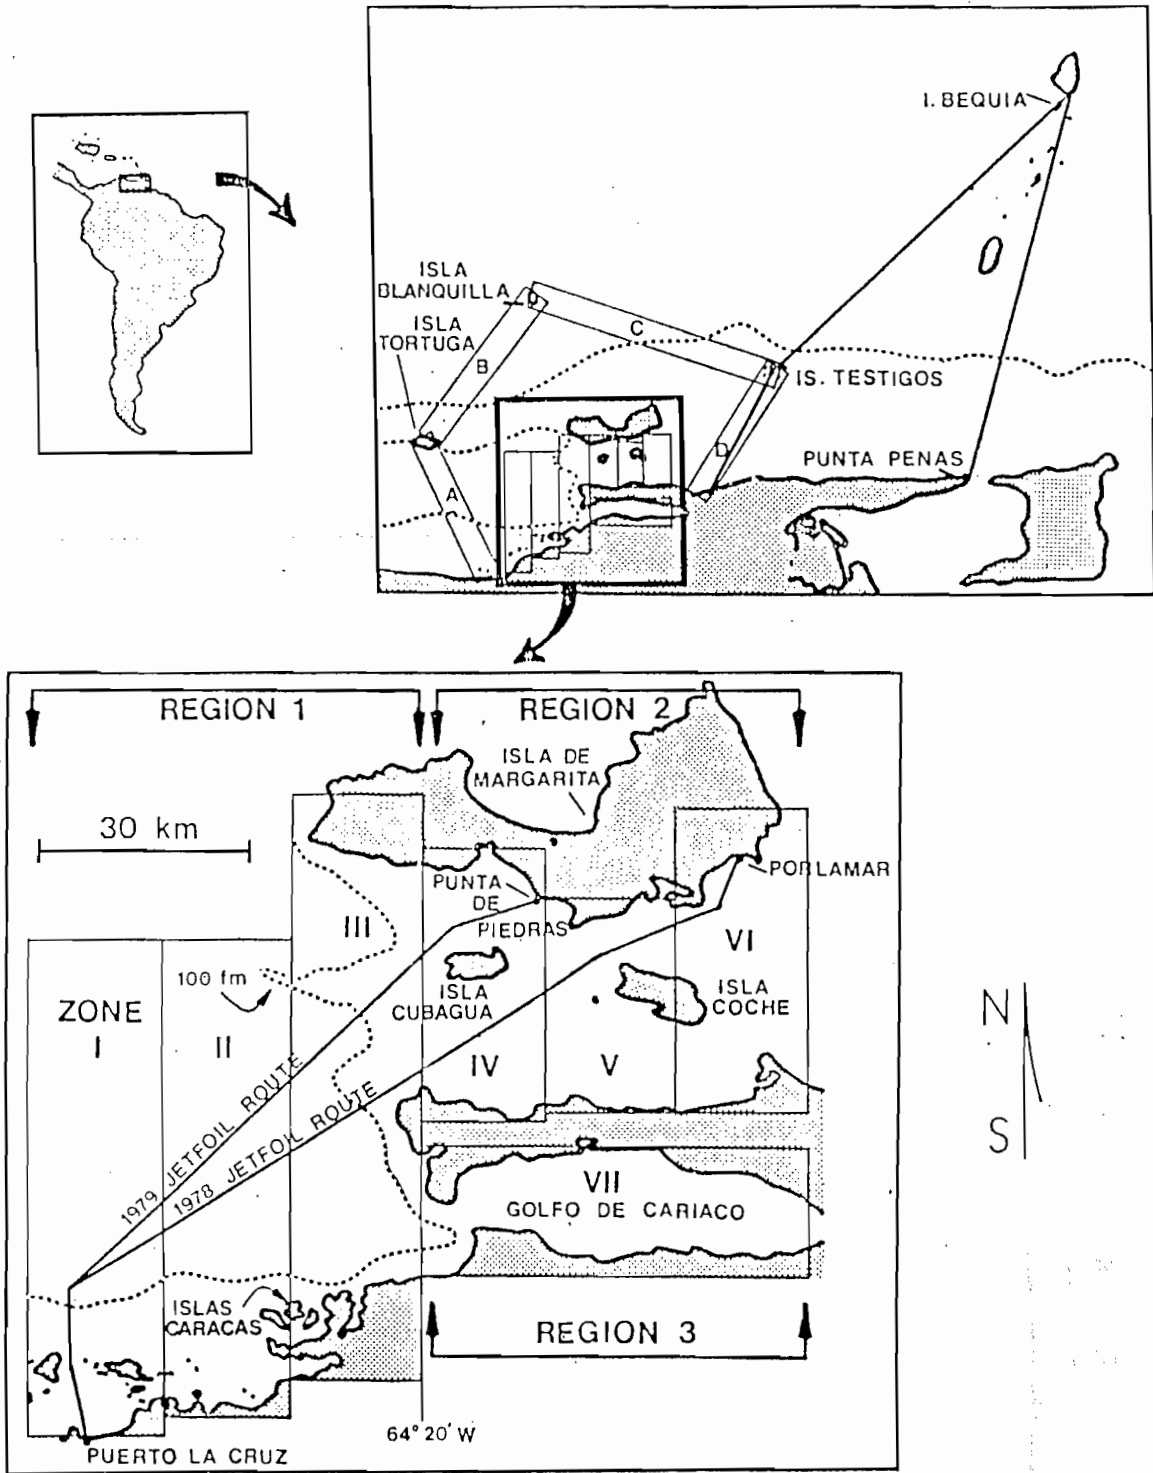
I. BEQUIA

ISLA BLANQUILLA

ISLA TORTUGA

B

C

IS. TESTIGOS

A

D

PUNTA PENAS

REGION 1

REGION 2

ISLA DE MARGARITA

30 km

PORLAMAR

PUNTA DE PIEDRAS

III

VI

100 fm

ZONE I

II

ISLA CUBAGUA

ISLA COCHE

IV

V

N

S

1979 JETFOIL ROUTE

1978 JETFOIL ROUTE

VII

GOLFO DE CARIACO

ISLAS CARACAS

REGION 3

64° 20' W

PUERTO LA CRUZ